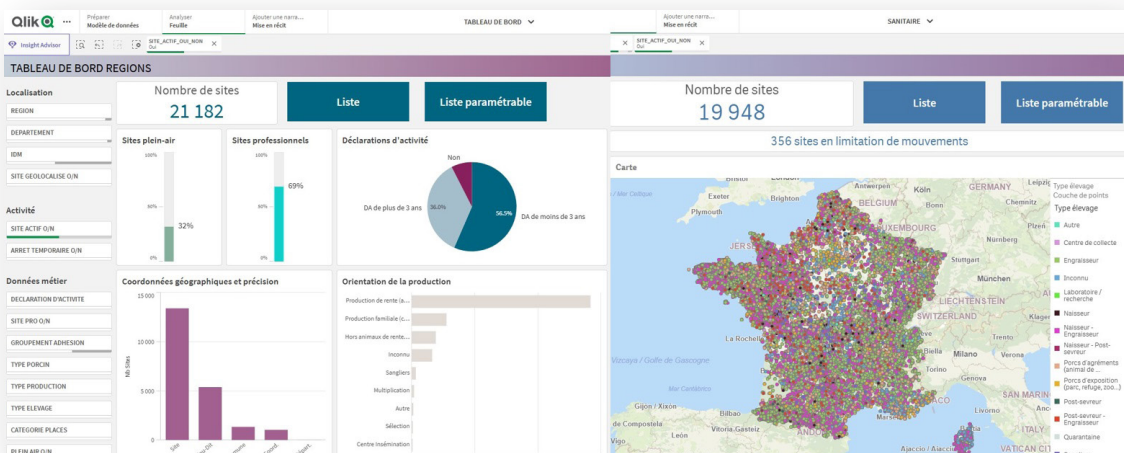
Qlik ··· Préparer Modèle de données Analyser Feuille Ajouter une narra... Mise en récit TABLEAU DE BORD

Insight Advisor SITE_ACTIF_OUI_NON Oui

TABLEAU DE BORD REGIONS

Localisation
REGION
DEPARTEMENT
IDM
SITE GEOLOCALISE O/N

Activité
SITE ACTIF O/N
ARRET TEMPORAIRE O/N

Données métier
DECLARATION D'ACTIVITE
SITE PRO O/N
GROUPEMENT ADHESION
TYPE PORCIN
TYPE PRODUCTION
TYPE ELEVAGE
CATEGORIE PLACES
PLEIN AIR O/N

Nombre de sites
21 182

Liste

Liste paramétrable

Sites plein-air
100%
50%
0%
32%

Sites professionnels
100%
50%
0%
69%

Déclarations d'activité
Non
DA de plus de 3 ans 36.0%
56.5% DA de moins de 3 ans

Coordonnées géographiques et précision
15 000
10 000
5 000
0
Nb Sites

Orientation de la production
Production de rente (a...
Production familiale (c...
Hors animaux de rente...
Inconnu
Sangliers
Multiplication
Autre
Sélection
Centre Insémination

Ajouter une narra... Mise en récit SANITAIRE

SITE_ACTIF_OUI_NON Oui

Nombre de sites
19 948

Liste

Liste paramétrable

356 sites en limitation de mouvements

Carte

Type élevage
Couche de points
Type élevage
Autre
Centre de collecte
Engraisseur
Inconnu
Laboratoire / recherche
Naisseur
Naisseur - Engraisseur
Naisseur - Post-sevreur
Porcs d'agréments (animal de ...
Porcs d'exposition (parc, refuge, zoo...)
Post-sevreur
Post-sevreur - Engraisseur
Quarantaine

Plymouth Brighton Antwerpen Köln GERMANY Leipzig Chemnitz BELGIUM LUXEMBOURG Nürnberg Stuttgart München LIECHTENSTEIN SWITZERLAND Trento Milano Genova Torino La Rochelle Bilbao Vitoria-Gasteiz León Gijón / Xixón de Compostela Vigo Livorno SAN MARINO Firenze VATICAN CITY Ajaccio Regione Pilzen Vizcaya / Golfe de Gascogne Mar Cantábrico JERSEY